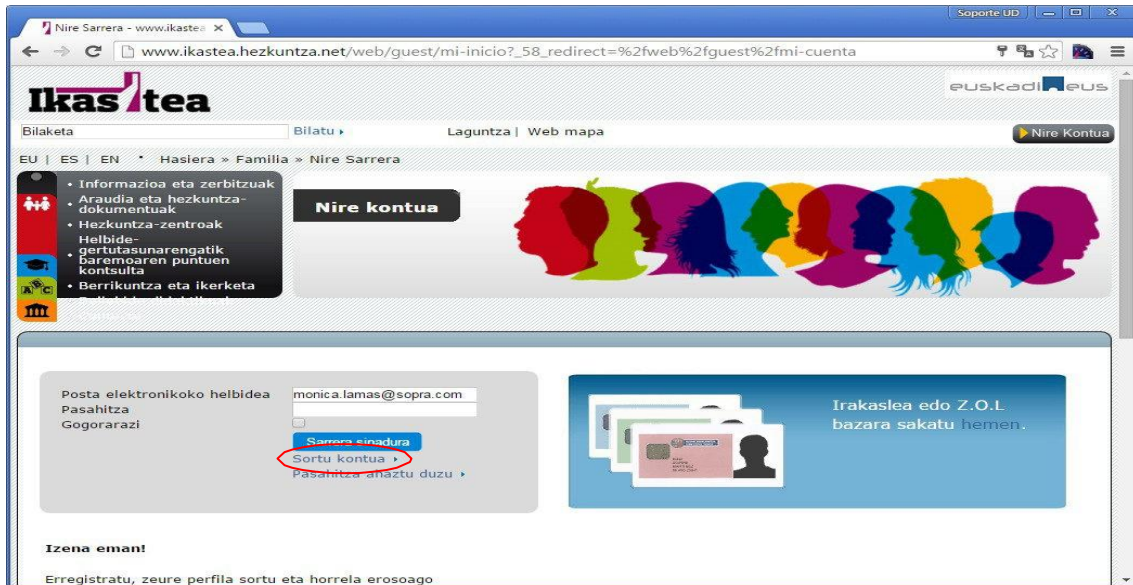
Nire Sarrera - www.ikastea ×

Soporte UD

www.ikastea.hezkuntza.net/web/guest/mi-inicio?_58_redirect=%2fweb%2fguest%2fmi-cuenta

Ikas tea

euskadi eus

Bilaketa

Bilatu ▸

Laguntza | Web mapa

Nire Kontua

EU | ES | EN • Hasiera » Familia » Nire Sarrera

• Informazioa eta zerbitzuak
• Araudia eta hezkuntza-dokumentuak
• Hezkuntza-zentroak
• Helbide-gertutasunarengatik baremoaren puntuen kontsulta
• Berrikuntza eta ikerketa
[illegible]

Nire kontua

Posta elektronikoko helbidea
monica.lamas@sopra.com
Pasahitza
Gogorarazi

Sarrera sinadura
Sortu kontua ▸
Pasahitza ahaztu duzu ▸

Irakaslea edo Z.O.L bazara sakatu hemen.

Izena eman!

Erregistratu, zeure perfila sortu eta horrela erosoago